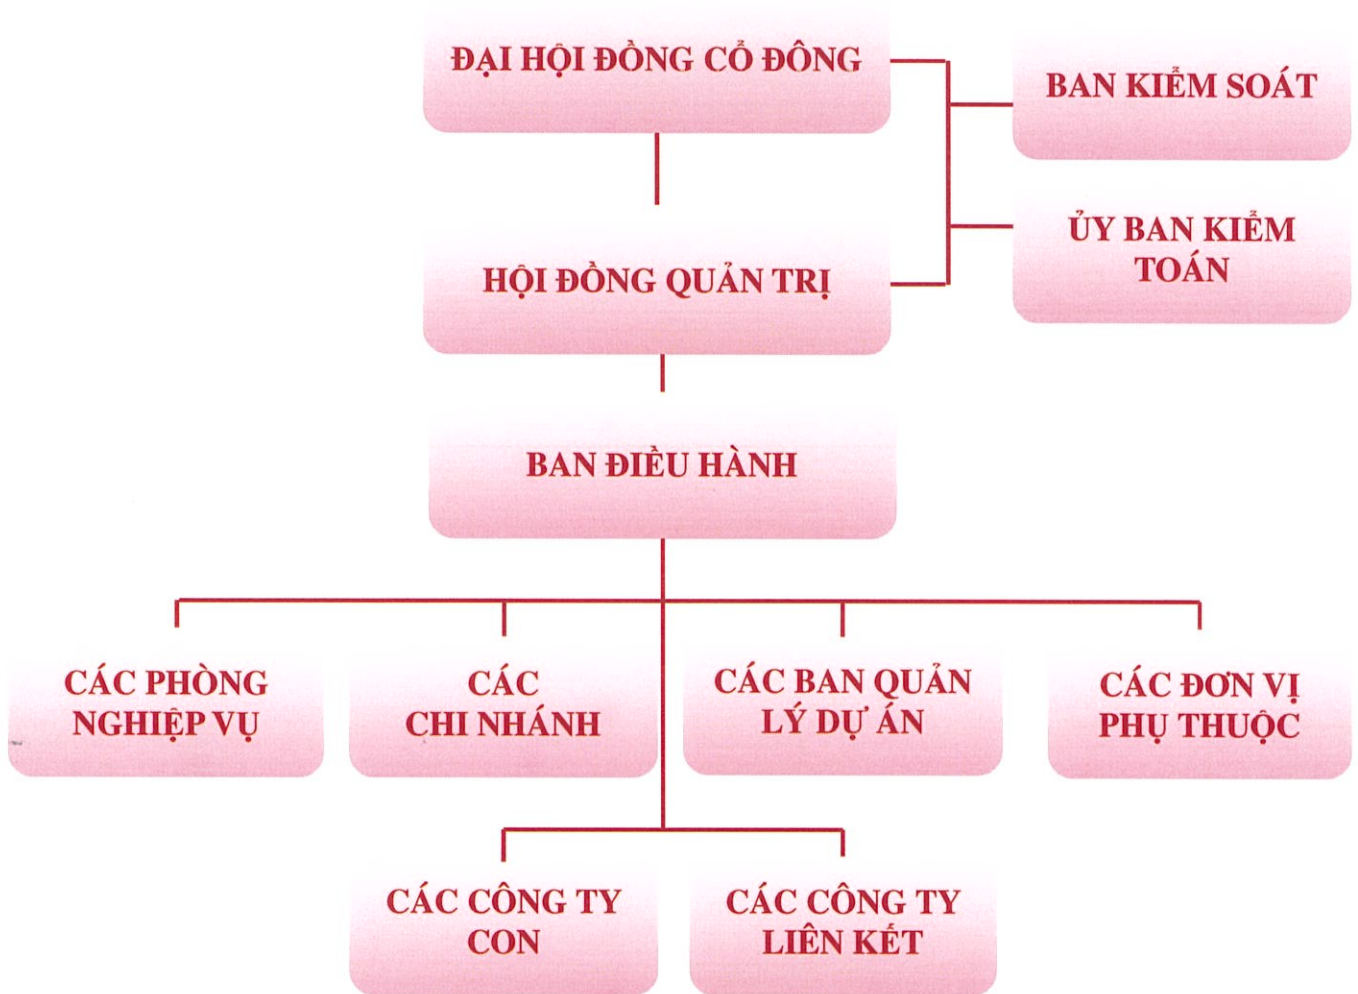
ĐẠI HỘI ĐỒNG CỔ ĐÔNG

BAN KIỂM SOÁT

ỦY BAN KIỂM TOÁN

HỘI ĐỒNG QUẢN TRỊ

BAN ĐIỀU HÀNH

CÁC PHÒNG NGHIỆP VỤ

CÁC CHI NHÁNH

CÁC BAN QUẢN LÝ DỰ ÁN

CÁC ĐƠN VỊ PHỤ THUỘC

CÁC CÔNG TY CON

CÁC CÔNG TY LIÊN KẾT